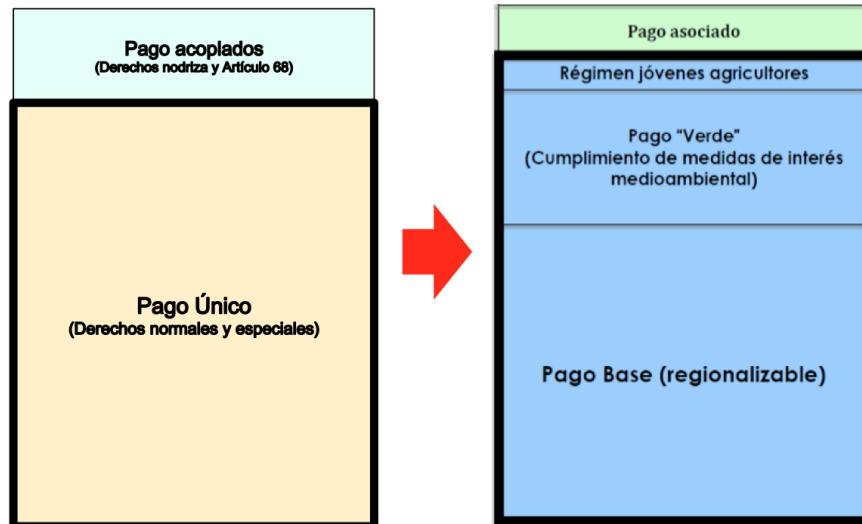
Pago acoplados
(Derechos nodriza y Artículo 68)

Pago Único
(Derechos normales y especiales)

Pago asociado

Régimen jóvenes agricultores

Pago "Verde"
(Cumplimiento de medidas de interés medioambiental)

Pago Base (regionalizable)